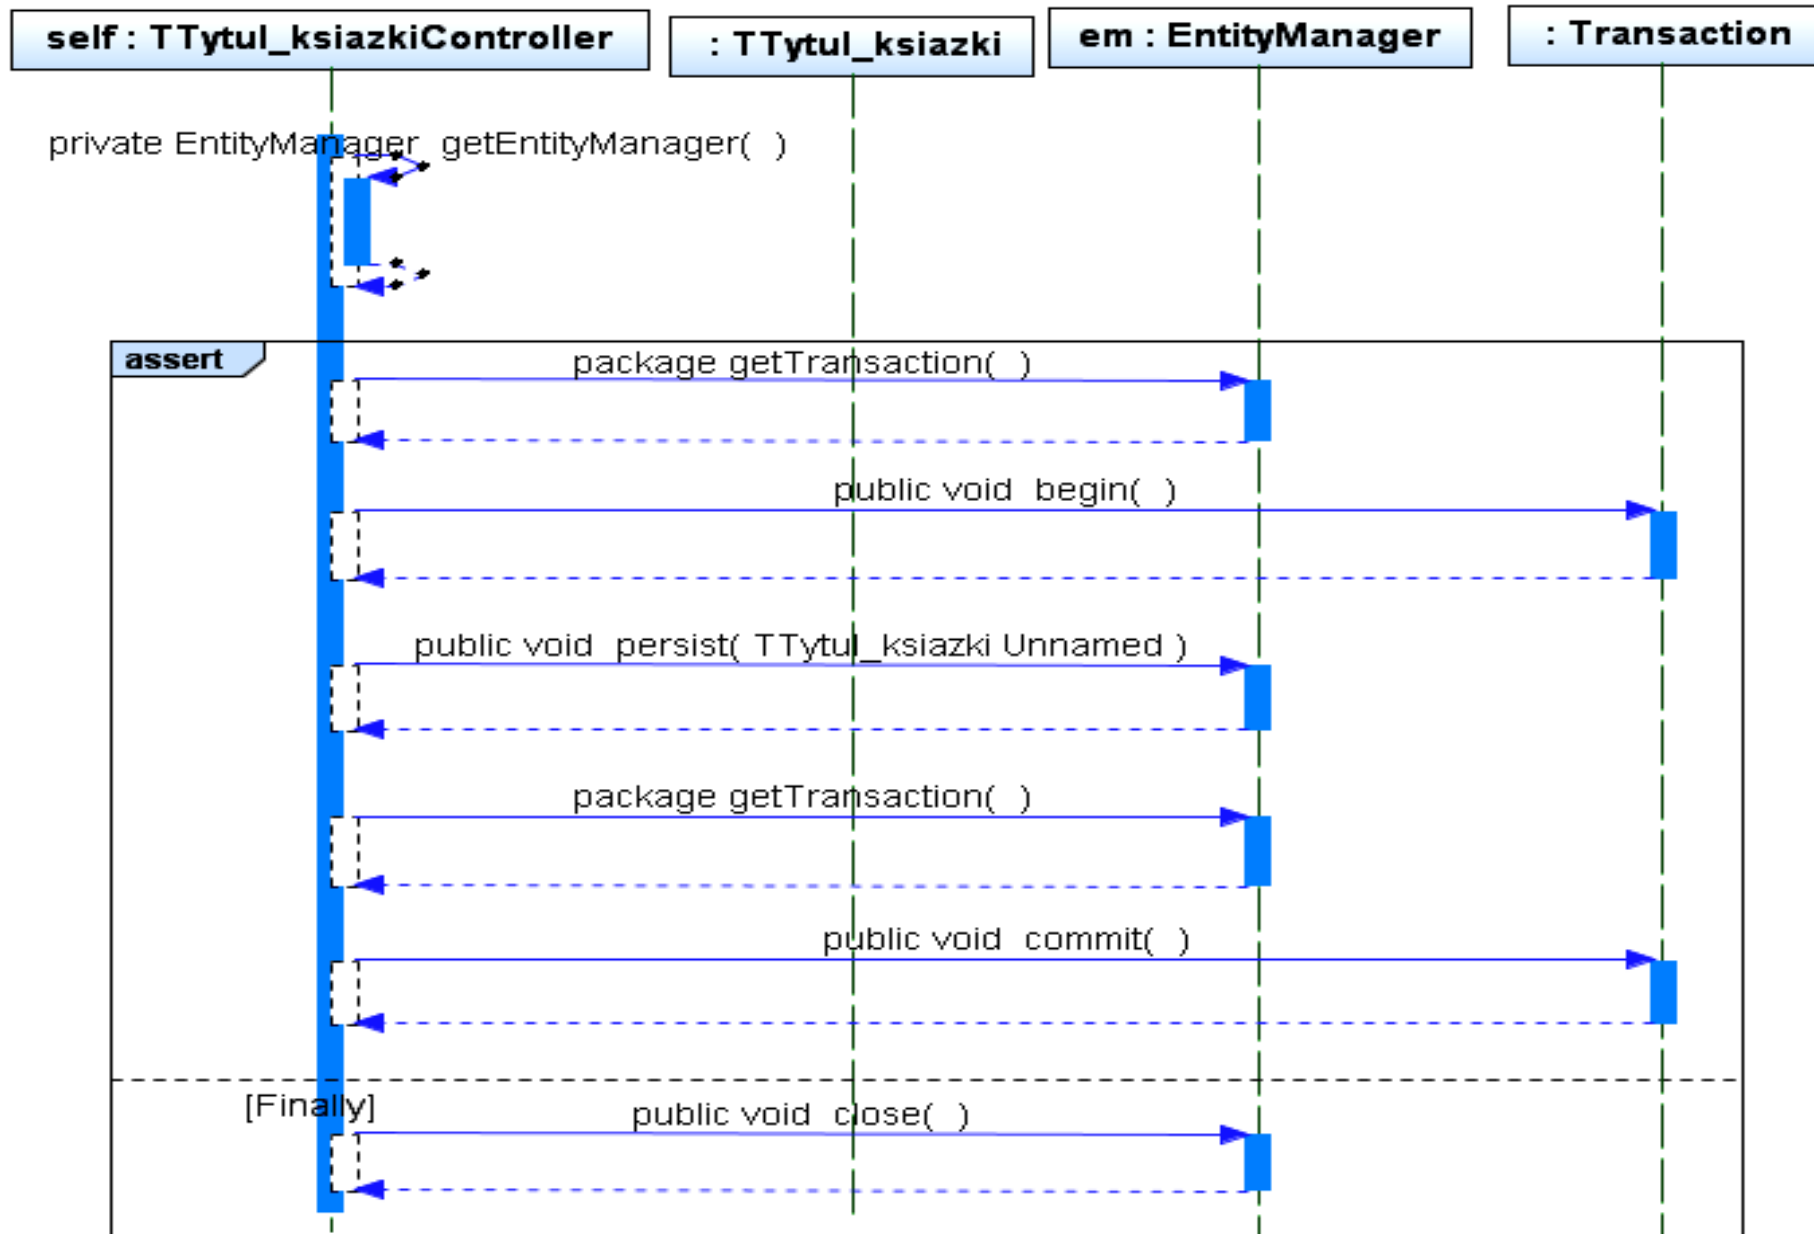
self : TTytul_ksiazkiController

: TTytul_ksiazki

em : EntityManager

: Transaction

private EntityManager getEntityManager( )

assert

package getTransaction( )

public void begin( )

public void persist( TTytul_ksiazki Unnamed )

package getTransaction( )

public void commit( )

[Finally]

public void close( )